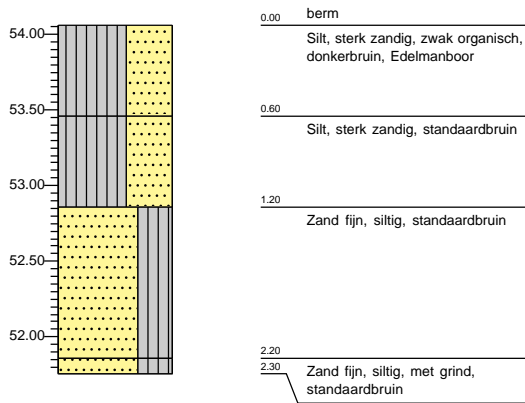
54.00
53.50
53.00
52.50
52.00

0.00 berm
Silt, sterk zandig, zwak organisch, donkerbruin, Edelmanboor

0.60
Silt, sterk zandig, standaardbruin

1.20
Zand fijn, siltig, standaardbruin

2.20
2.30
Zand fijn, siltig, met grind, standaardbruin